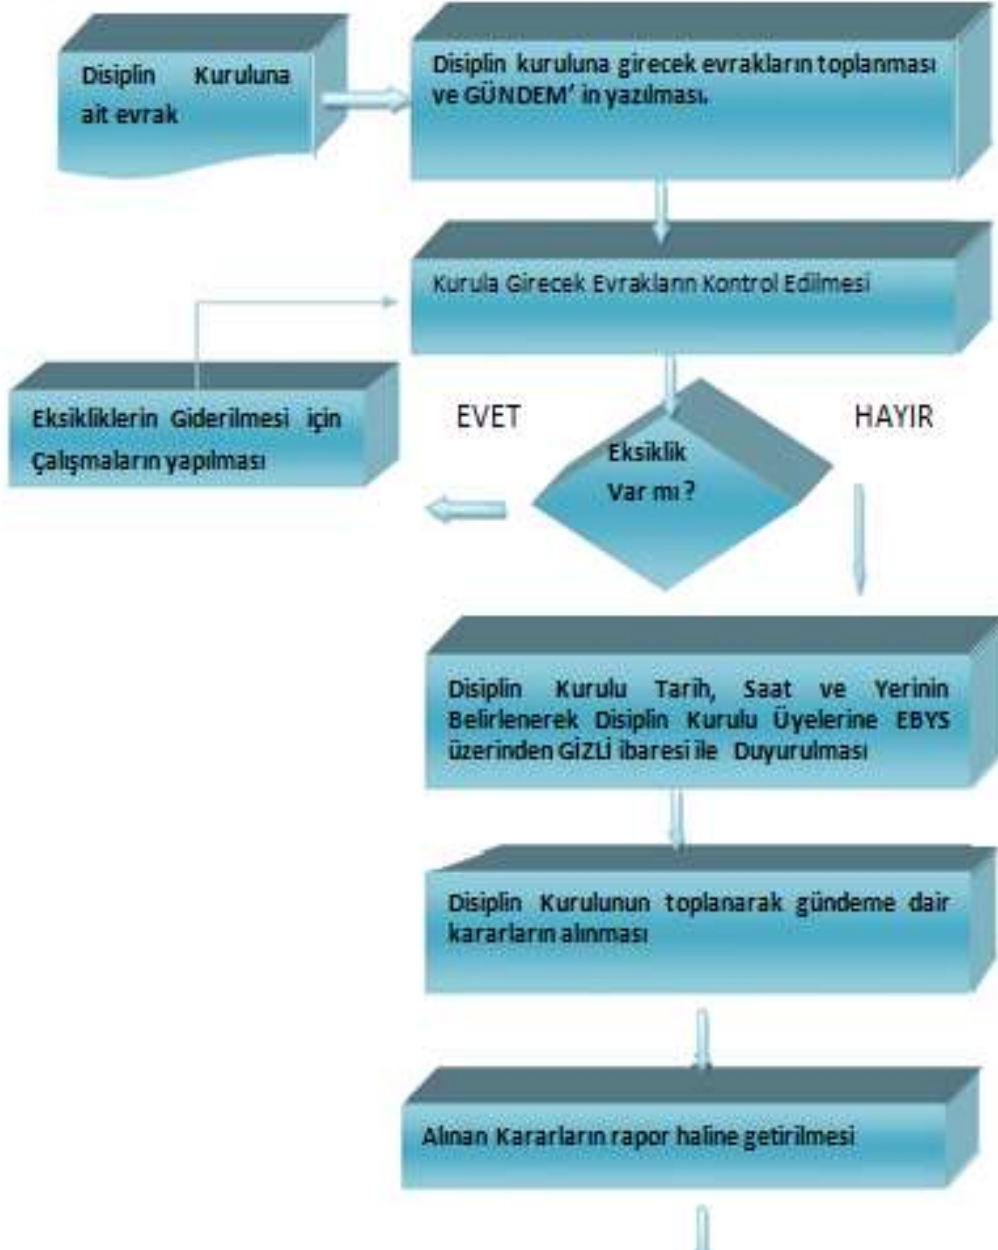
Disiplin Kuruluna ait evrak

Disiplin kuruluna girecek evrakların toplanması ve GÜNDEM' in yazılması.

Kurula Girecek Evrakların Kontrol Edilmesi

Eksikliklerin Giderilmesi için Çalışmaların yapılması

EVET

Eksiklik Var mı ?

HAYIR

Disiplin Kurulu Tarih, Saat ve Yerinin Belirlenerek Disiplin Kurulu Üyelerine EBYS üzerinden GİZLİ ibaresi ile Duyurulması

Disiplin Kurulunun toplanarak gündeme dair kararların alınması

Alınan Kararların rapor haline getirilmesi